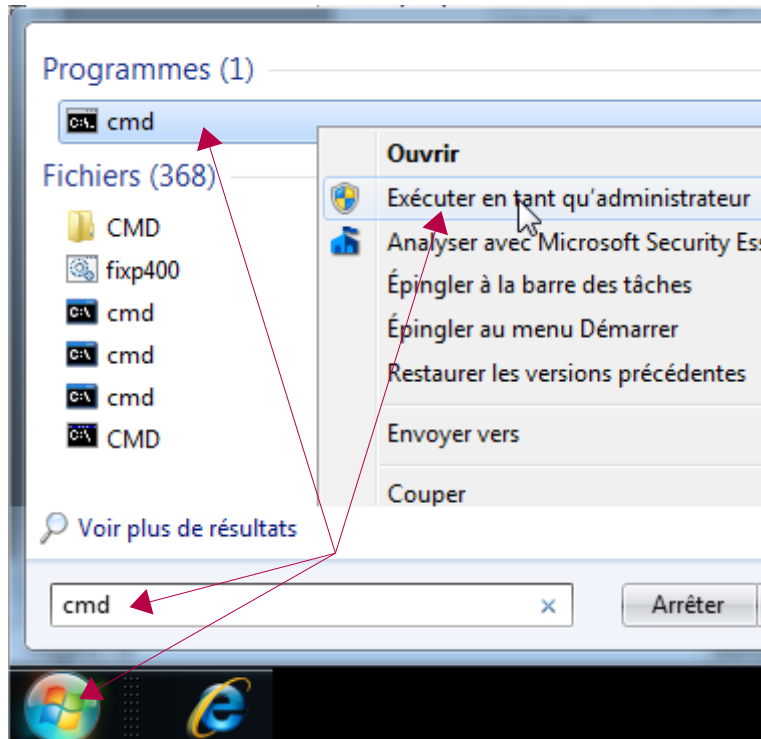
Programmes (1)

cmd

Fichiers (368)

CMD

fixp400

cmd

cmd

cmd

CMD

Voir plus de résultats

cmd

Arrêter

Ouvrir

Exécuter en tant qu'administrateur

Analyser avec Microsoft Security Ess

Épingler à la barre des tâches

Épingler au menu Démarrer

Restaurer les versions précédentes

Envoyer vers

Couper